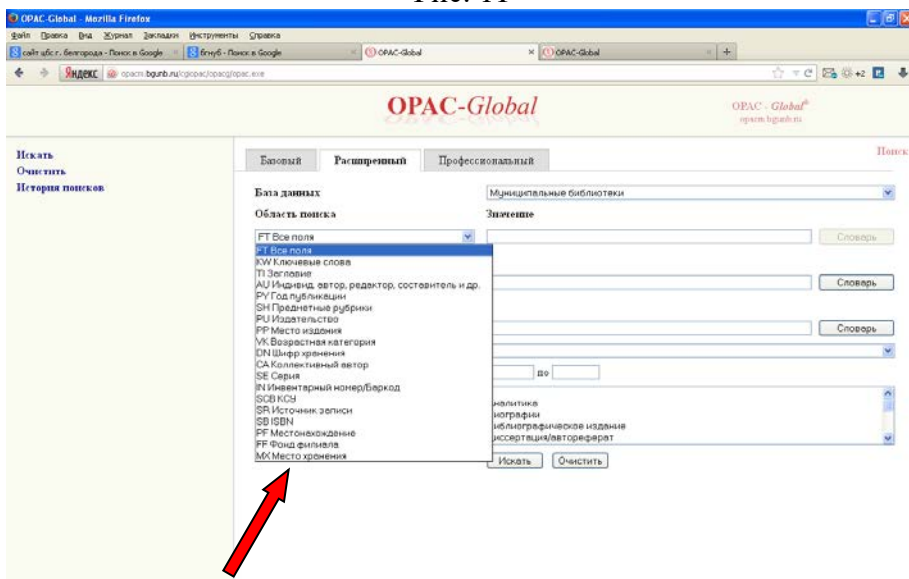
Рис. 11

OPAC-Global - Mozilla Firefox

Файл Правка Вид Журнал Закладки Инструменты Справка

сайт цбс г. белгорода - Поиск в Google | бгнуб - Поиск в Google | OPAC-Global | OPAC-Global | +

Яндекс opacm.bgunb.ru/cgiopac/opacg/opac.exe

OPAC-Global

OPAC - Global opacm.bgunb.ru

Искать
Очистить
История поисков

Поиск

Базовый | Расширенный | Профессиональный

База данных | Муниципальные библиотеки

Область поиска | Значение

FT Все поля | Словарь

FT Все поля
KW Ключевые слова
TI Заглавие
AU Индивид. автор, редактор, составитель и др.
PY Год публикации
SH Предметные рубрики
PU Издательство
PP Место издания
VK Возрастная категория
DN Шифр хранения
CA Коллективный автор
SE Серия
IN Инвентарный номер/Баркод
SCB КСУ
SR Источник записи
SB ISBN
PF Местонахождение
FF Фонд филиала
MX Место хранения

Словарь

Словарь

по

налитика
нографии
иблиографическое издание
иссертация/автореферат

Искать | Очистить